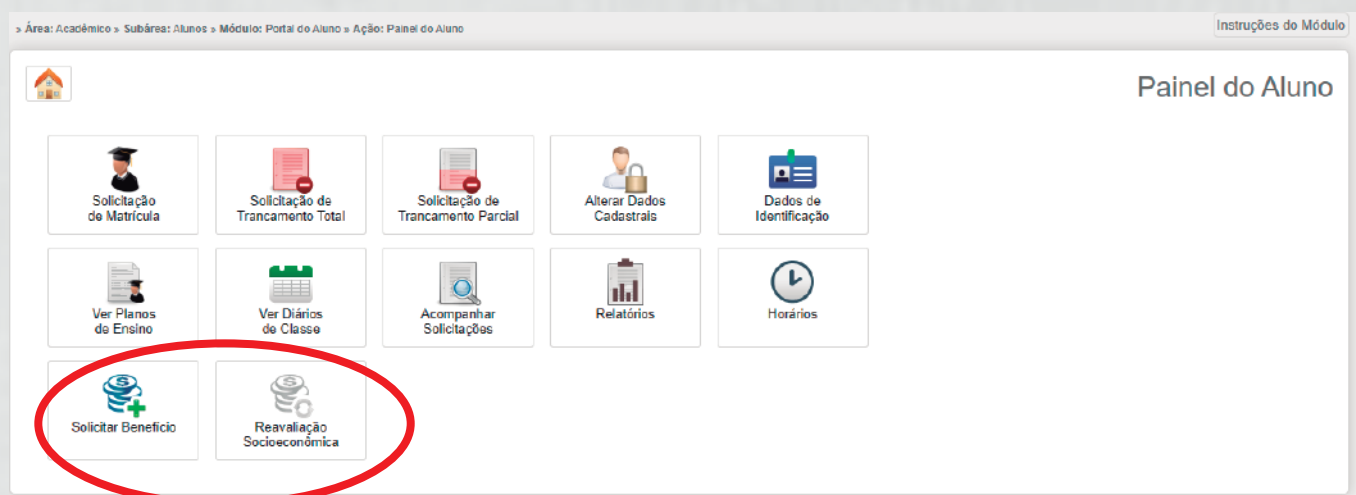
» Área: Acadêmico » Subárea: Alunos » Módulo: Portal do Aluno » Ação: Painel do Aluno

Instruções do Módulo

Painel do Aluno

Solicitação de Matrícula

Solicitação de Trancamento Total

Solicitação de Trancamento Parcial

Alterar Dados Cadastrais

Dados de Identificação

Ver Planos de Ensino

Ver Diários de Classe

Acompanhar Solicitações

Relatórios

Horários

Solicitar Benefício

Reavaliação Socioeconômica